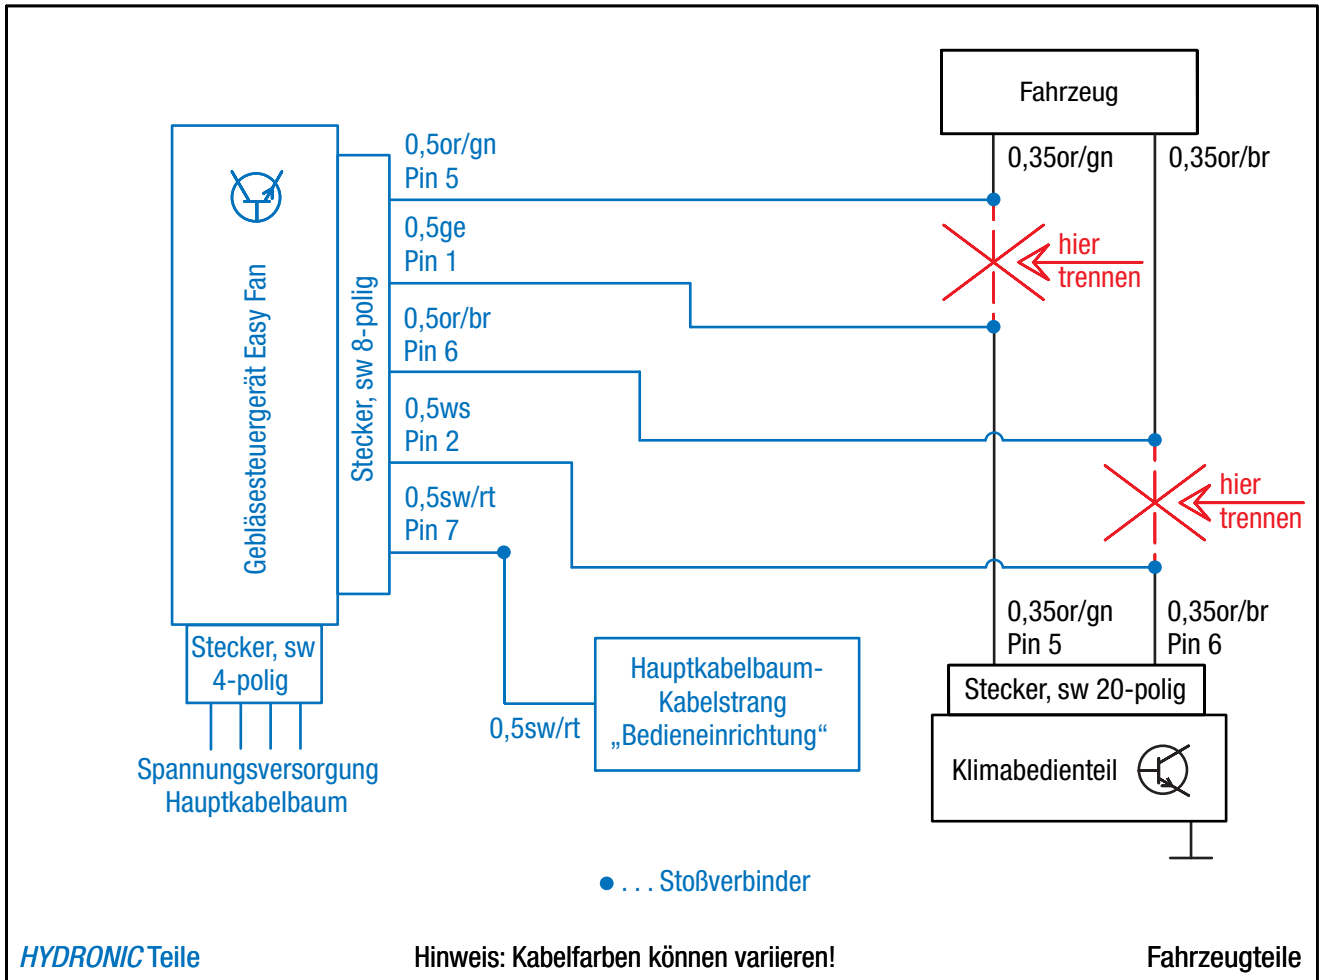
Fahrzeug

0,35or/gn

0,35or/br

Gebläsesteuergerät Easy Fan

Stecker, sw 8-polig

0,5or/gn
Pin 5

0,5ge
Pin 1

hier
trennen

0,5or/br
Pin 6

0,5ws
Pin 2

hier
trennen

0,5sw/rt
Pin 7

0,35or/gn
Pin 5

0,35or/br
Pin 6

Stecker, sw
4-polig

Hauptkabelbaum-
Kabelstrang
„Bedieneinrichtung“

0,5sw/rt

Stecker, sw 20-polig

Klimabedienteil

Spannungsversorgung
Hauptkabelbaum

● . . . Stoßverbinder

HYDRONIC Teile

Hinweis: Kabelfarben können variieren!

Fahrzeugteile